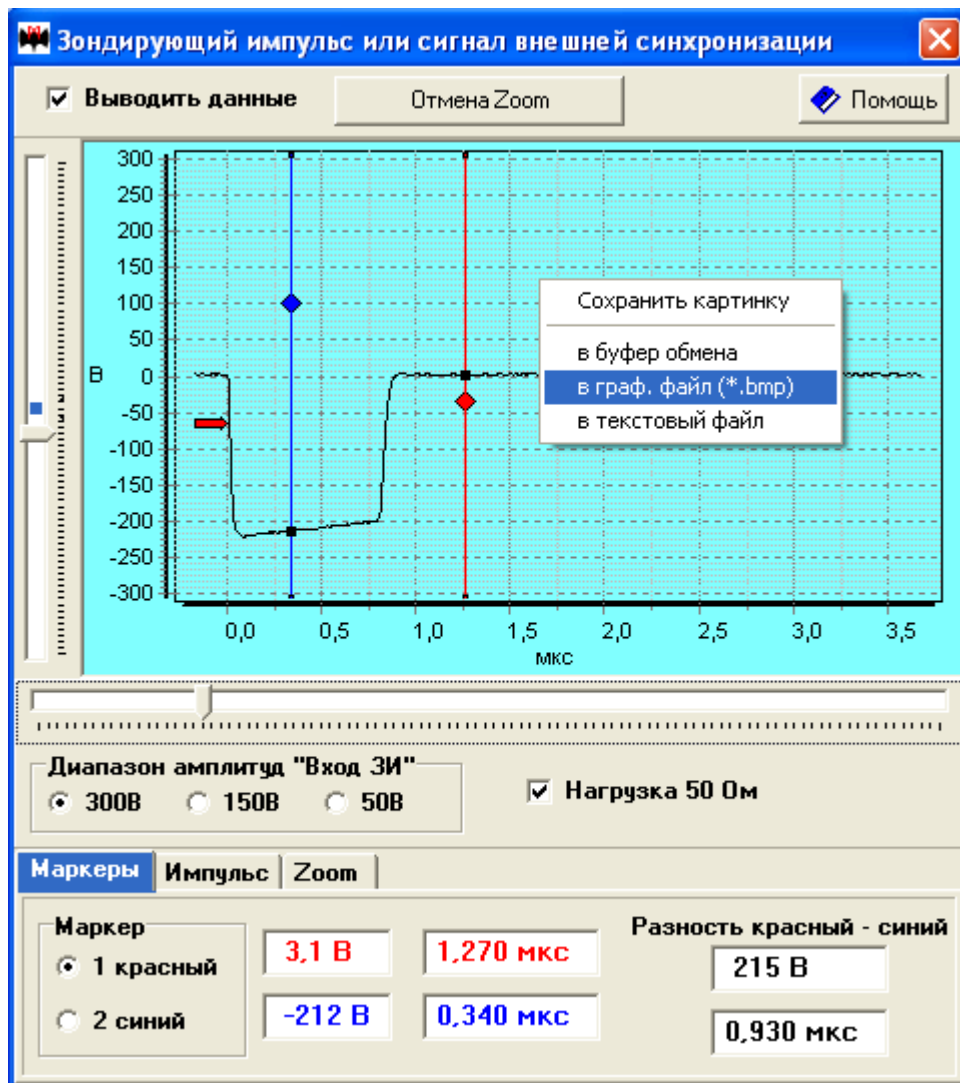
Зондирующий импульс или сигнал внешней синхронизации

Выводить данные
Отмена Zoom
Помощь

300
250
200
150
100
50
В 0
-50
-100
-150
-200
-250
-300

0,0 0,5 1,0 1,5 2,0 2,5 3,0 3,5
мкс

Сохранить картинку
в буфер обмена
в граф. файл (*.bmp)
в текстовый файл

Диапазон амплитуд "Вход ЗИ"
300В 150В 50В

Нагрузка 50 Ом

Маркеры | Импульс | Zoom

Маркер
1 красный
2 синий

3,1 В
1,270 мкс
-212 В
0,340 мкс

Разность красный - синий
215 В
0,930 мкс